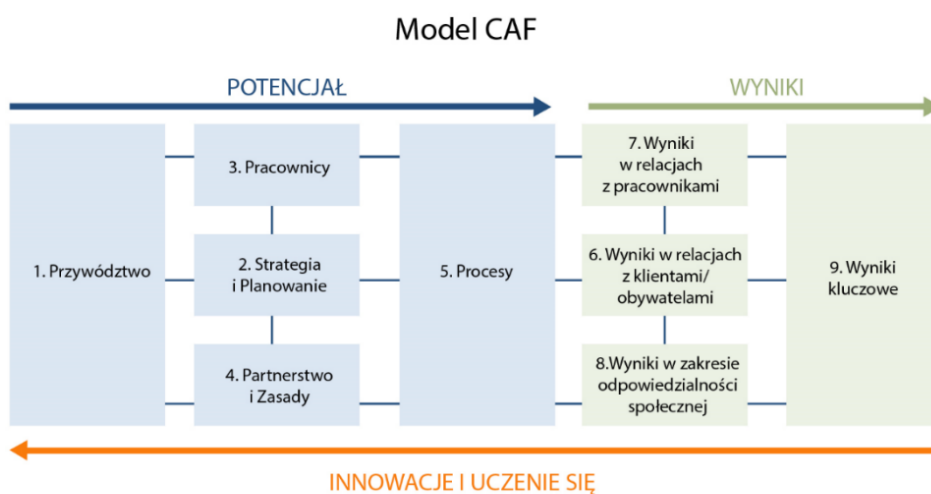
Model CAF

POTENCJAŁ

WYNIKI

1. Przywództwo

3. Pracownicy

2. Strategia i Planowanie

4. Partnerstwo i Zasady

5. Procesy

7. Wyniki w relacjach z pracownikami

6. Wyniki w relacjach z klientami/ obywatelami

8.Wyniki w zakresie odpowiedzialności społecznej

9. Wyniki kluczowe

INNOWACJE I UCZENIE SIĘ